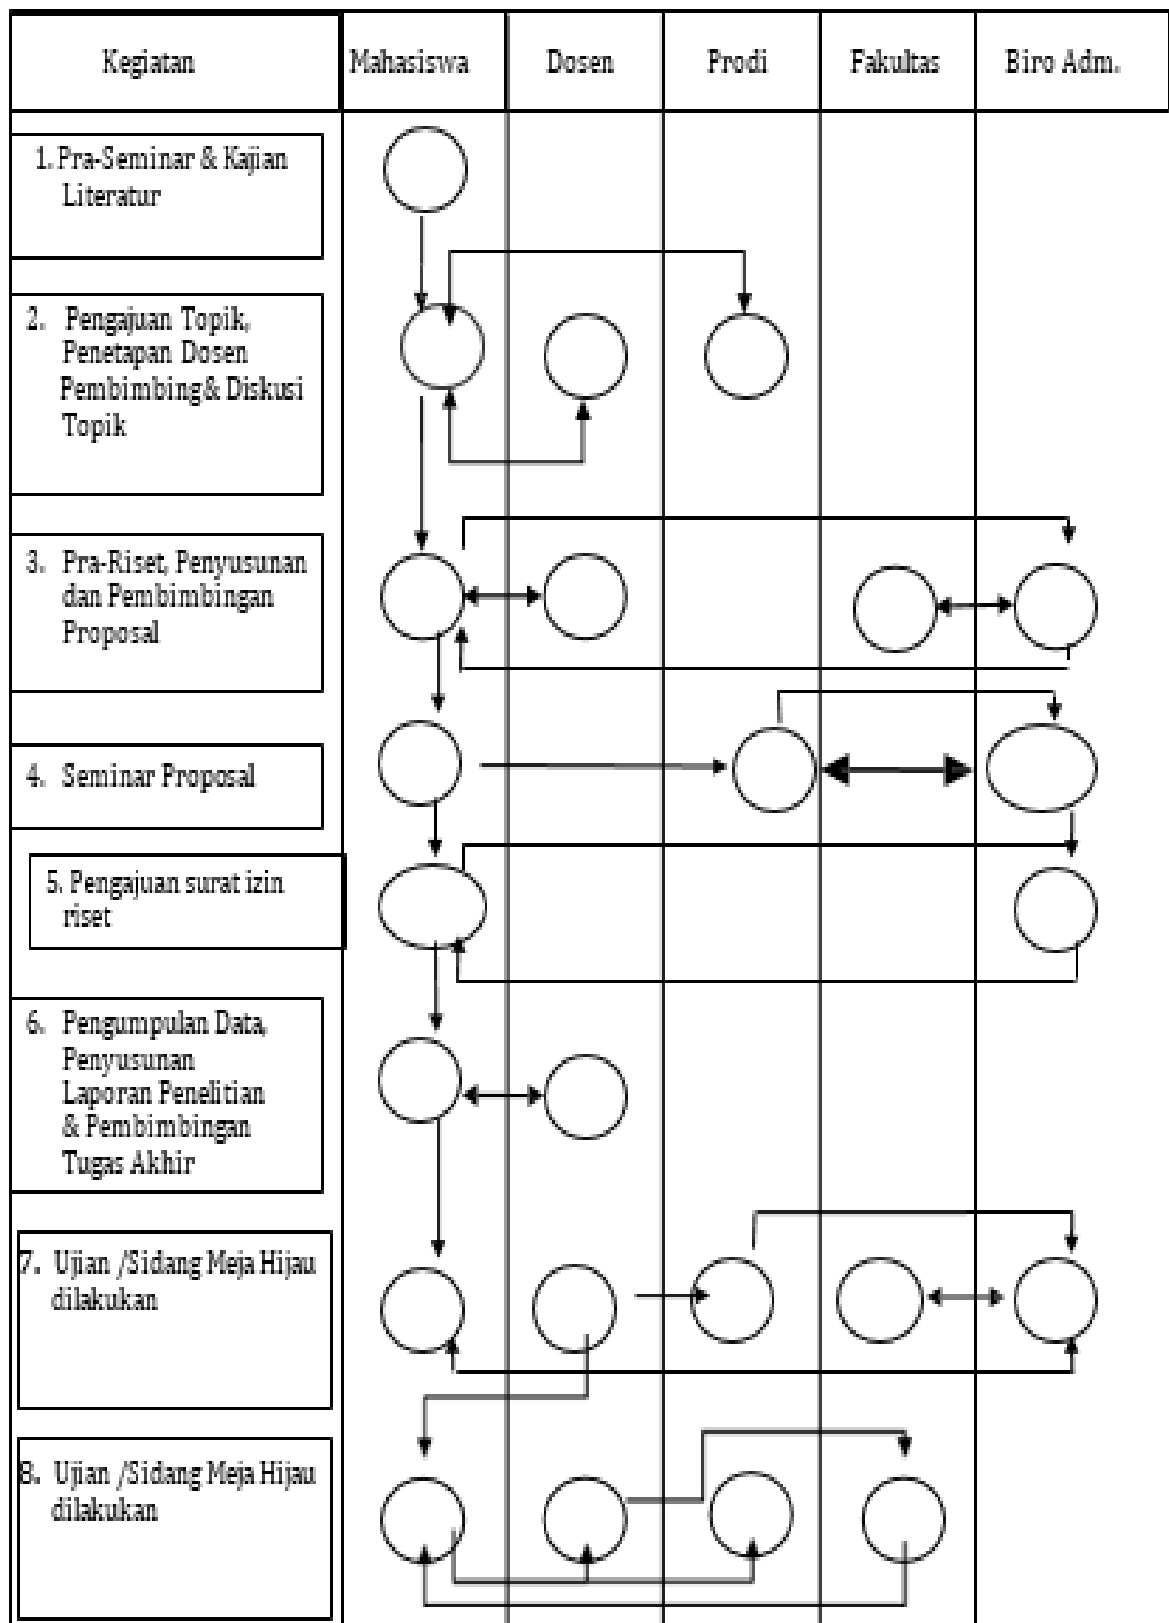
| Kegiatan | Mahasiswa | Dosen | Prodi | Fakultas | Biro Adm. |
|---|---|---|---|---|---|

1. Pra-Seminar & Kajian Literatur

2. Pengajuan Topik, Penetapan Dosen Pembimbing& Diskusi Topik

3. Pra-Riset, Penyusunan dan Pembimbingan Proposal

4. Seminar Proposal

5. Pengajuan surat izin riset

6. Pengumpulan Data, Penyusunan Laporan Penelitian & Pembimbingan Tugas Akhir

7. Ujian /Sidang Meja Hijau dilakukan

8. Ujian /Sidang Meja Hijau dilakukan